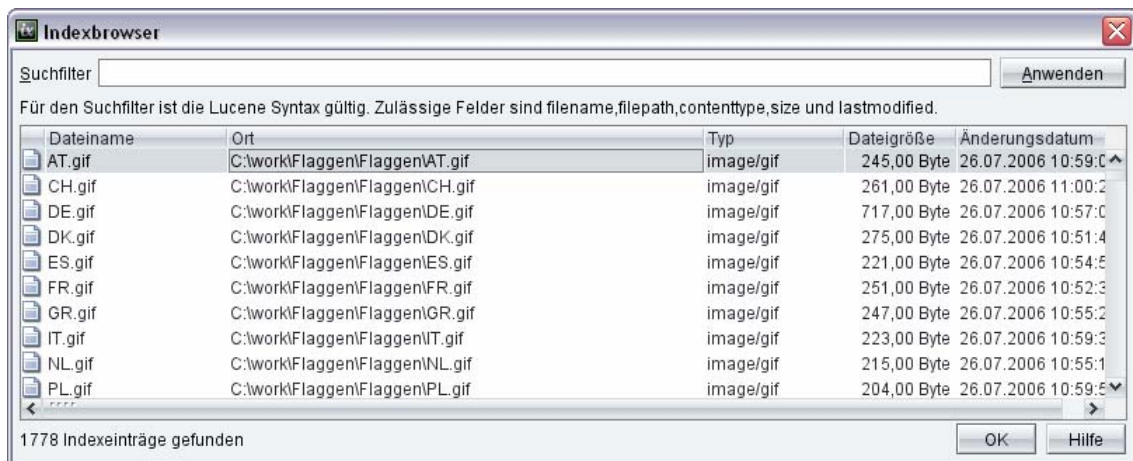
Indexbrowser

Suchfilter

Anwenden

Für den Suchfilter ist die Lucene Syntax gültig. Zulässige Felder sind filename,filepath,contenttype,size und lastmodified.

| Dateiname | Ort | Typ | Dateigröße | Änderungsdatum |
|---|---|---|---|---|
| AT.gif | C:\work\Flaggen\Flaggen\AT.gif | image/gif | 245,00 Byte | 26.07.2006 10:59:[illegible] |
| CH.gif | C:\work\Flaggen\Flaggen\CH.gif | image/gif | 261,00 Byte | 26.07.2006 11:00:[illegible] |
| DE.gif | C:\work\Flaggen\Flaggen\DE.gif | image/gif | 717,00 Byte | 26.07.2006 10:57:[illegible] |
| DK.gif | C:\work\Flaggen\Flaggen\DK.gif | image/gif | 275,00 Byte | 26.07.2006 10:51:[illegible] |
| ES.gif | C:\work\Flaggen\Flaggen\ES.gif | image/gif | 221,00 Byte | 26.07.2006 10:54:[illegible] |
| FR.gif | C:\work\Flaggen\Flaggen\FR.gif | image/gif | 251,00 Byte | 26.07.2006 10:52:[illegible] |
| GR.gif | C:\work\Flaggen\Flaggen\GR.gif | image/gif | 247,00 Byte | 26.07.2006 10:55:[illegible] |
| IT.gif | C:\work\Flaggen\Flaggen\IT.gif | image/gif | 223,00 Byte | 26.07.2006 10:59:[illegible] |
| NL.gif | C:\work\Flaggen\Flaggen\NL.gif | image/gif | 215,00 Byte | 26.07.2006 10:55:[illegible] |
| PL.gif | C:\work\Flaggen\Flaggen\PL.gif | image/gif | 204,00 Byte | 26.07.2006 10:59:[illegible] |

1778 Indexeinträge gefunden

OK

Hilfe